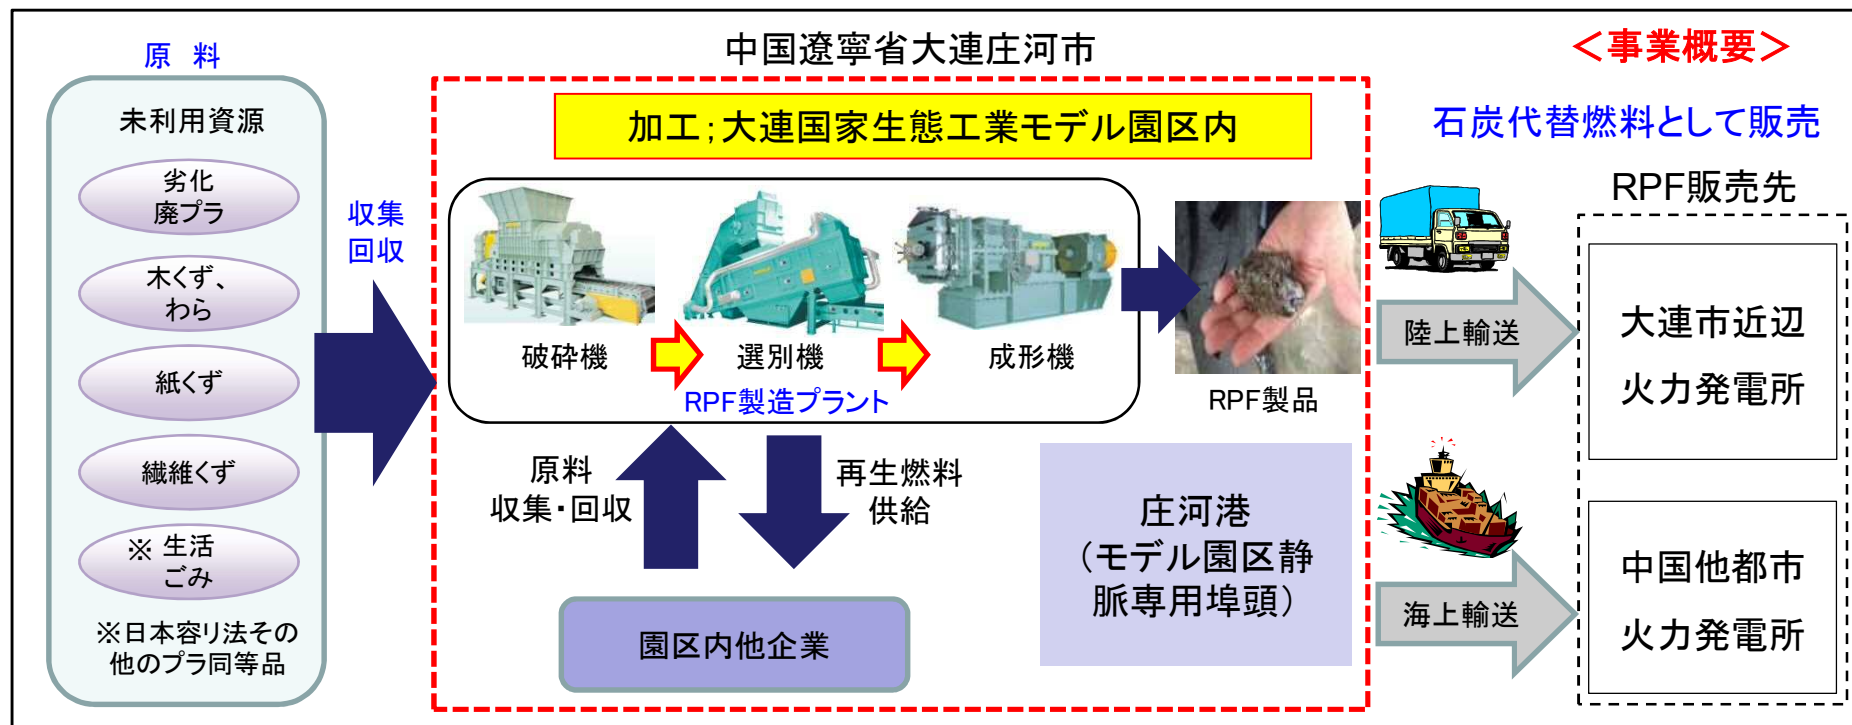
原 料

未利用資源

劣化
廃プラ

木くず、
わら

紙くず

繊維くず

※ 生活
ごみ

※日本容リ法その他のプラ同等品

収集
回収

中国遼寧省大連庄河市

加工;大連国家生態工業モデル園区内

破砕機

選別機

成形機

RPF製造プラント

RPF製品

原料
収集・回収

再生燃料
供給

園区内他企業

庄河港
(モデル園区静脈専用埠頭)

<事業概要>

石炭代替燃料として販売

RPF販売先

陸上輸送

大連市近辺
火力発電所

海上輸送

中国他都市
火力発電所